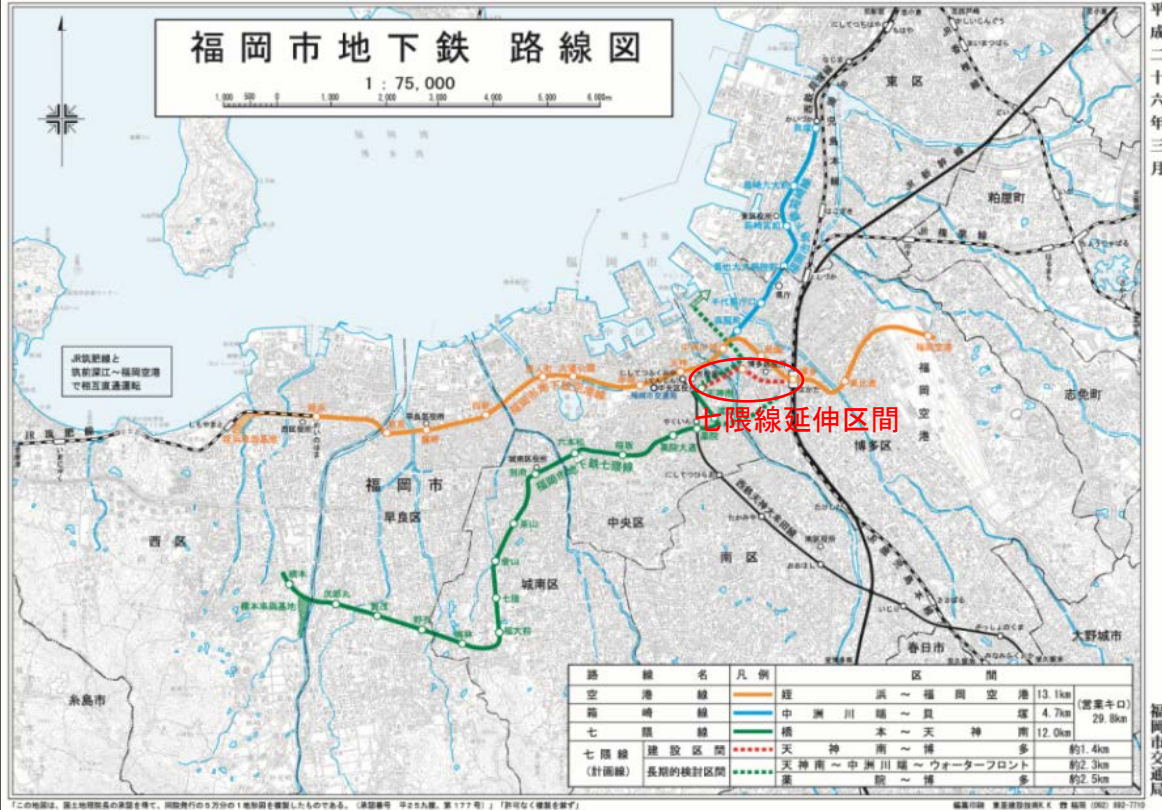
福岡市地下鉄 路線図

1：75,000

1,000 500 0 1,000 2,000 3,000 4,000 5,000 6,000m

平成二十六年三月

JR筑肥線と筑前深江～福岡空港で相互直通運転

東区

粕屋町

志免町

福岡空港

博多区

七隈線延伸区間

福岡市

早良区

中央区

南区

西区

城南区

春日市

大野城市

糸島市

福岡市地下鉄空港線

福岡市地下鉄七隈線

箱崎線

| 路線名 | 凡例 | 区間 | | |
|---|---|---|---|---|
| 空港線 | | 姪浜～福岡空港 | 13.1km | (営業キロ) 29.8km |
| 箱崎線 | | 中洲川端～貝塚 | 4.7km | |
| 七隈線 | | 橋本～天神南 | 12.0km | |
| 七隈線 (計画線) | 建設区間 | 天神南～博多 | 約1.4km | |
| | 長期的検討区間 | 天神南～中洲川端～ウォーターフロント | 約2.3km | |
| | | 薬院～博多 | 約2.5km | |

福岡市交通局

「この地図は、国土地理院長の承認を得て、同院発行の5万分の1地形図を複製したものである。（承認番号 平25九複、第177号）」「許可なく複製を禁ず」

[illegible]